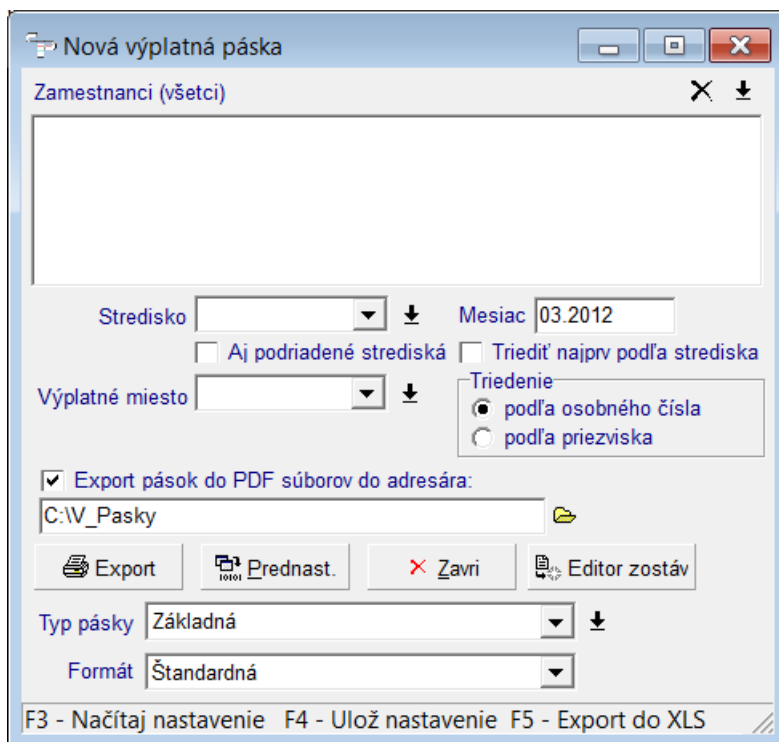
Nová výplatná páska

Zamestnanci (všetci)

Stredisko

Mesiac 03.2012

Aj podriadené strediská

Triediť najprv podľa strediska

Výplatné miesto

Triedenie

podľa osobného čísla

podľa priezviska

Export pások do PDF súborov do adresára:

C:\V_Pasky

Export

Prednast.

Zavri

Editor zostáv

Typ pásky Základná

Formát Štandardná

F3 - Načítaj nastavenie F4 - Ulož nastavenie F5 - Export do XLS